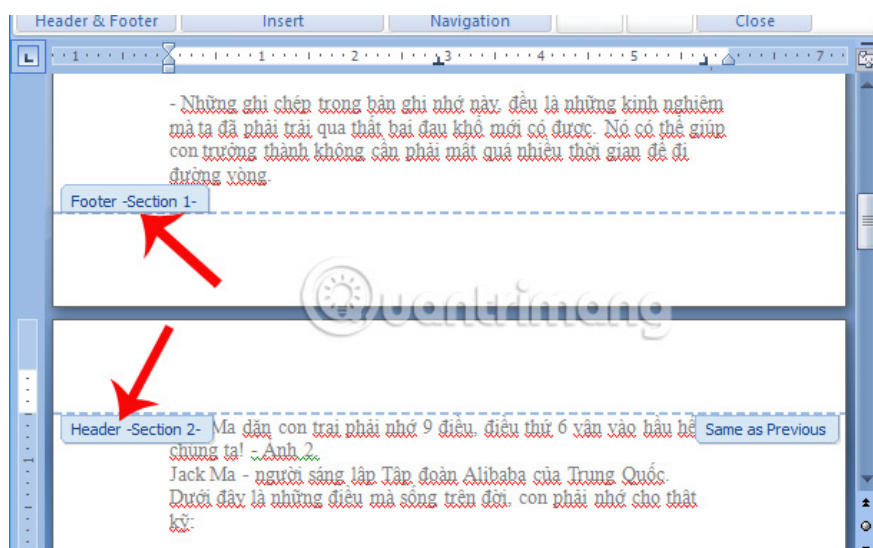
Header & Footer | Insert | Navigation | Close

1 · 2 · 3 · 4 · 5 · 6 · 7

- Những ghi chép trong bản ghi nhớ này, đều là những kinh nghiệm mà ta đã phải trải qua thất bại đau khổ mới có được. Nó có thể giúp con trưởng thành không cần phải mất quá nhiều thời gian để đi đường vòng.

Footer -Section 1-

Quantrimang

Header -Section 2-

Ma dặn con trai phải nhớ 9 điều, điều thứ 6 vận vào hậu hề chúng ta! - Ảnh 2

Same as Previous

Jack Ma - người sáng lập Tập đoàn Alibaba của Trung Quốc.

Dưới đây là những điều mà sống trên đời, con phải nhớ cho thật kỹ: